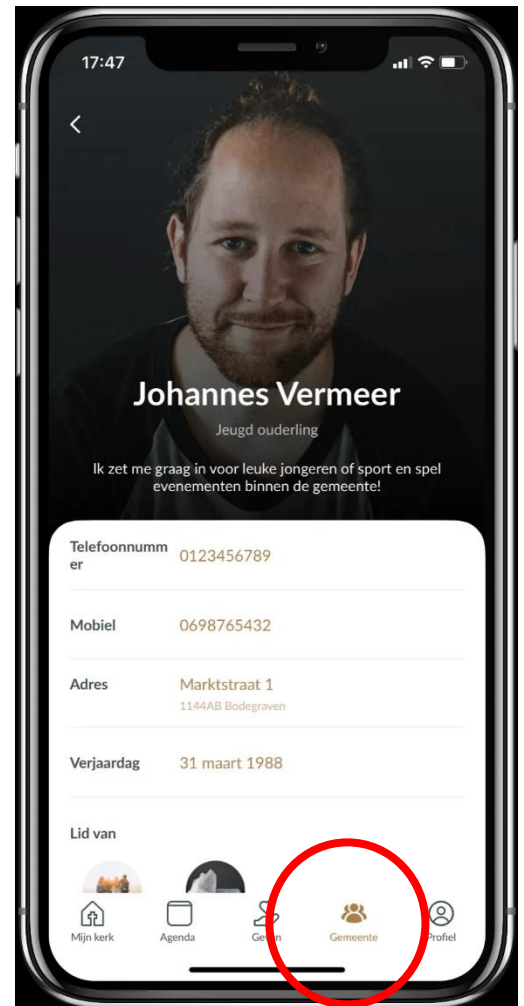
17:47

Johannes Vermeer

Jeugd ouderling

Ik zet me graag in voor leuke jongeren of sport en spel evenementen binnen de gemeente!

Telefoonnummer 0123456789

Mobiel 0698765432

Adres Marktstraat 1
1144AB Bodegraven

Verjaardag 31 maart 1988

Lid van

Mijn kerk
Agenda
Ge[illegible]n
Gemeente
Profiel